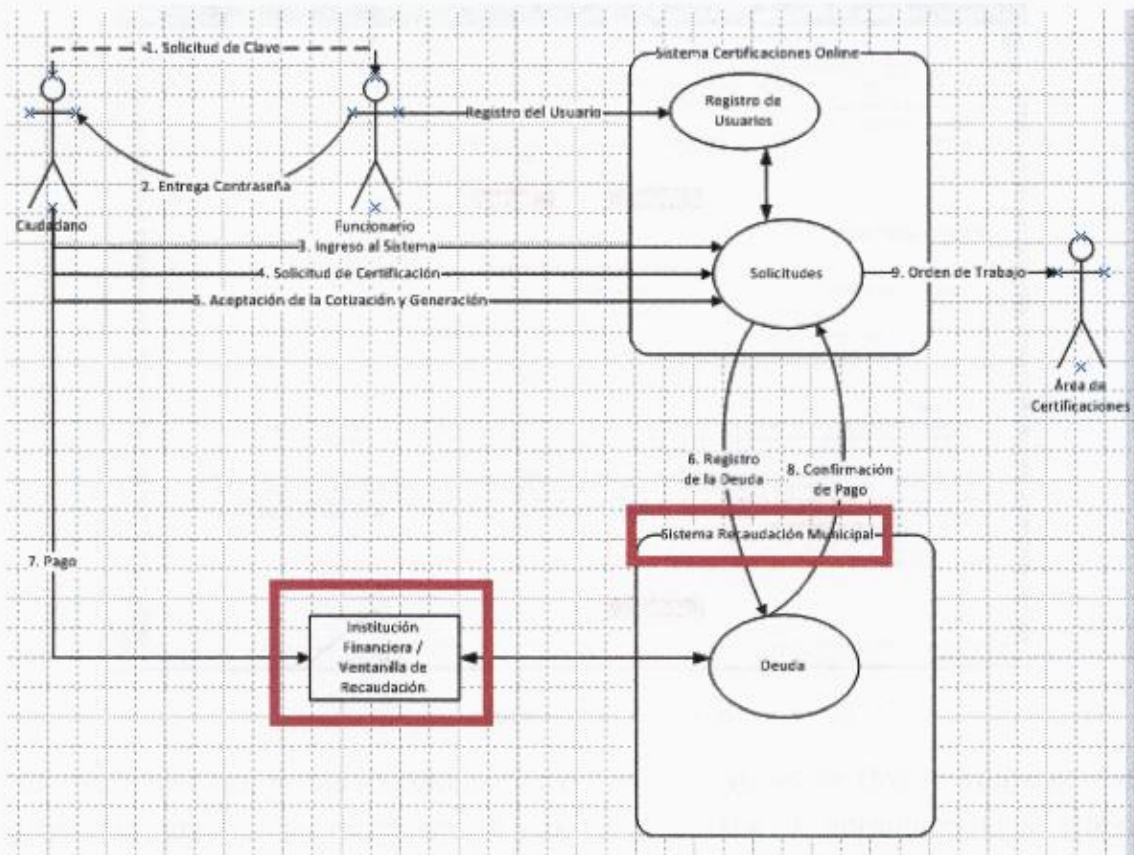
1. Solicitud de Clave

Sistema Certificaciones Online

Registro del Usuario

Registro de Usuarios

2. Entrega Contraseña

Ciudadano

Funcionario

3. Ingreso al Sistema

4. Solicitud de Certificación

5. Aceptación de la Cotización y Generación

Solicitudes

9. Orden de Trabajo

Área de Certificaciones

6. Registro de la Deuda

8. Confirmación de Pago

Sistema Recaudación Municipal

7. Pago

Institución Financiera / Ventanilla de Recaudación

Deuda